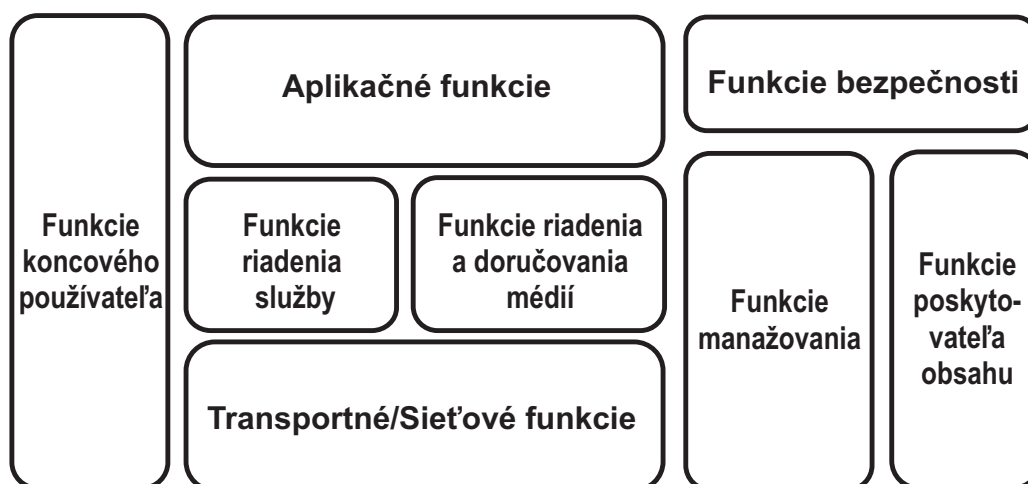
Funkcie koncového používateľa

Aplikačné funkcie

Funkcie riadenia služby

Funkcie riadenia a doručovania médií

Transportné/Sieťové funkcie

Funkcie bezpečnosti

Funkcie manažovania

Funkcie poskytovateľa obsahu